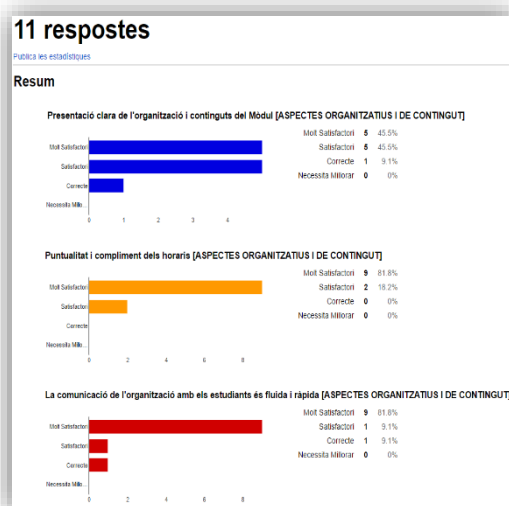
11 respostes

Publica les estadístiques

Resum

Presentació clara de l'organització i continguts del Mòdul [ASPECTES ORGANITZATIUS I DE CONTINGUT]

Molt Satisfactori
Satisfactori
Correcte
Necessita Millo...

0 1 2 3 4

| | | |
|---|---|---|
| Molt Satisfactori | 5 | 45.5% |
| Satisfactori | 5 | 45.5% |
| Correcte | 1 | 9.1% |
| Necessita Millorar | 0 | 0% |

Puntualitat i compliment dels horaris [ASPECTES ORGANITZATIUS I DE CONTINGUT]

Molt Satisfactori
Satisfactori
Correcte
Necessita Millo...

0 2 4 6 8

| | | |
|---|---|---|
| Molt Satisfactori | 9 | 81.8% |
| Satisfactori | 2 | 18.2% |
| Correcte | 0 | 0% |
| Necessita Millorar | 0 | 0% |

La comunicació de l'organització amb els estudiants és fluida i ràpida [ASPECTES ORGANITZATIUS I DE CONTINGUT]

Molt Satisfactori
Satisfactori
Correcte
Necessita Millo...

0 2 4 6 8

| | | |
|---|---|---|
| Molt Satisfactori | 9 | 81.8% |
| Satisfactori | 1 | 9.1% |
| Correcte | 1 | 9.1% |
| Necessita Millorar | 0 | 0% |